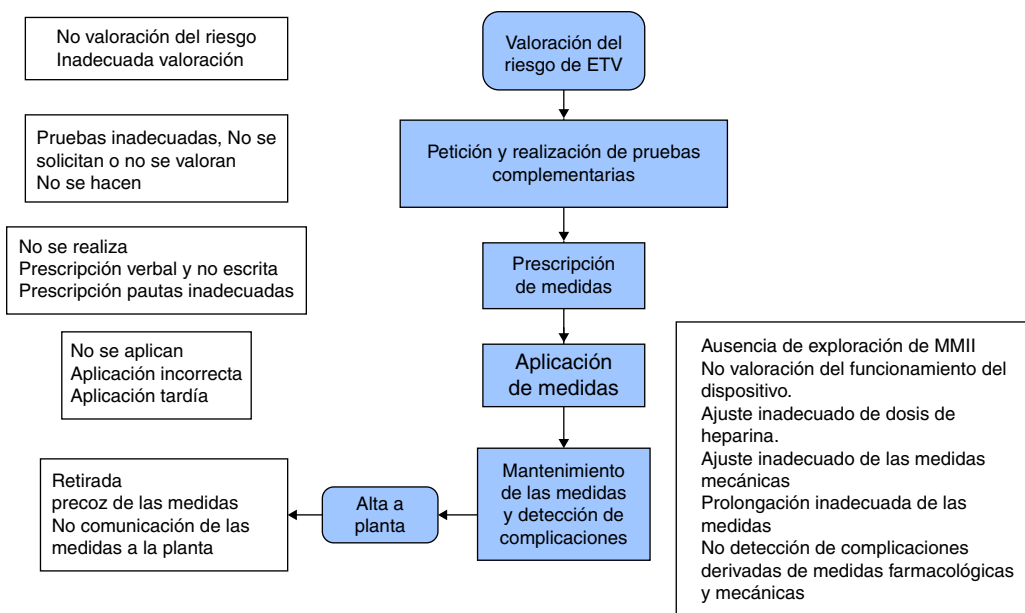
No valoración del riesgo
Inadecuada valoración

Valoración del riesgo de ETV

Pruebas inadecuadas, No se solicitan o no se valoran
No se hacen

Petición y realización de pruebas complementarias

No se realiza
Prescripción verbal y no escrita
Prescripción pautas inadecuadas

Prescripción de medidas

No se aplican
Aplicación incorrecta
Aplicación tardía

Aplicación de medidas

Ausencia de exploración de MMII
No valoración del funcionamiento del dispositivo.
Ajuste inadecuado de dosis de heparina.
Ajuste inadecuado de las medidas mecánicas
Prolongación inadecuada de las medidas
No detección de complicaciones derivadas de medidas farmacológicas y mecánicas

Mantenimiento de las medidas y detección de complicaciones

Alta a planta

Retirada
precoz de las medidas
No comunicación de las medidas a la planta